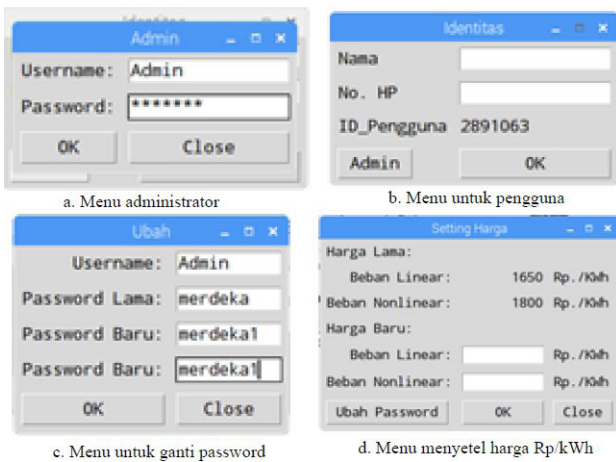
Identitas

Admin

Username: Admin

Password: *******

OK

Close

a. Menu administrator

Identitas

Nama

No. HP

ID_Pengguna 2891063

Admin

OK

b. Menu untuk pengguna

Ubah

Username: Admin

Password Lama: merdeka

Password Baru: merdeka1

Password Baru: merdeka1

OK

Close

c. Menu untuk ganti password

Setting Harga

Harga Lama:

Beban Linear: 1650 Rp./KWh

Beban Nonlinear: 1800 Rp./KWh

Harga Baru:

Beban Linear: Rp./KWh

Beban Nonlinear: Rp./KWh

Ubah Password

OK

Close

d. Menu menyetel harga Rp/kWh